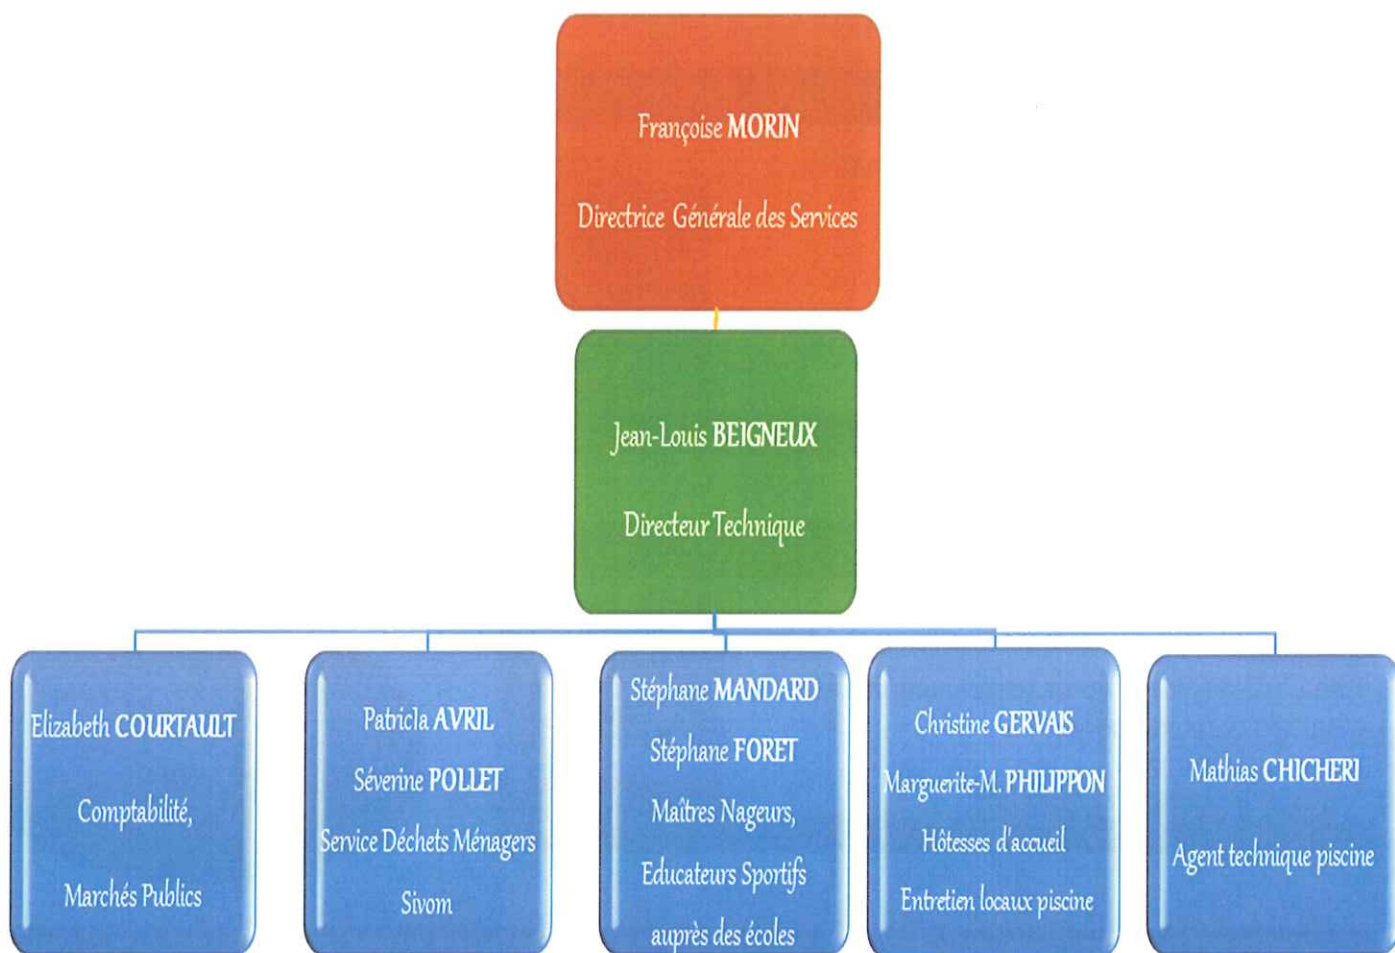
Françoise MORIN

Directrice Générale des Services

Jean-Louis BEIGNEUX

Directeur Technique

Elizabeth COURTAULT

Comptabilité,

Marchés Publics

Patricla AVRIL

Séverine POLLET

Service Déchets Ménagers

Sivom

Stéphane MANDARD

Stéphane FORET

Maîtres Nageurs,

Educateurs Sportifs

auprès des écoles

Christine GERVAIS

Marguerite-M. PHILIPPON

Hôtesses d'accueil

Entretien locaux piscine

Mathias CHICHERI

Agent technique piscine